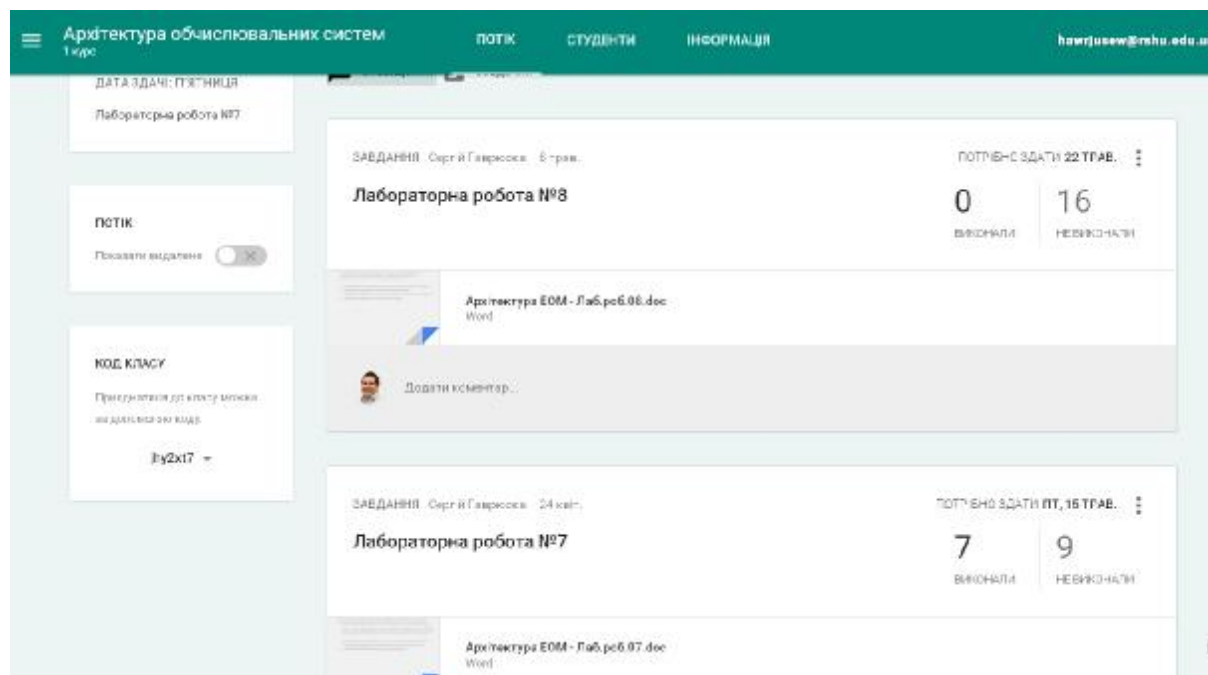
Архітектура обчислювальних систем
1 курс

ПОТІК СТУДЕНТИ ІНФОРМАЦІЯ

hawrjusew@rshu.edu.u

ДАТА ЗДАЧІ: П'ЯТНИЦЯ

Лабораторна робота №7

ПОТІК

Показати видалене

КОД КЛАСУ

Приєднатися до класу можна за допомогою коду

jty2xt7

ЗАВДАННЯ Сергій Гаврюсов 6 трав.

ПОТРІБНО ЗДАТИ 22 ТРАВ.

Лабораторна робота №8

0
ВИКОНАЛИ

16
НЕ ВИКОНАЛИ

Архітектура ЕОМ - Лаб.роб.08.doc
Word

Додати коментар...

ЗАВДАННЯ Сергій Гаврюсов 24 квіт.

ПОТРІБНО ЗДАТИ ПТ, 15 ТРАВ.

Лабораторна робота №7

7
ВИКОНАЛИ

9
НЕ ВИКОНАЛИ

Архітектура ЕОМ - Лаб.роб.07.doc
Word